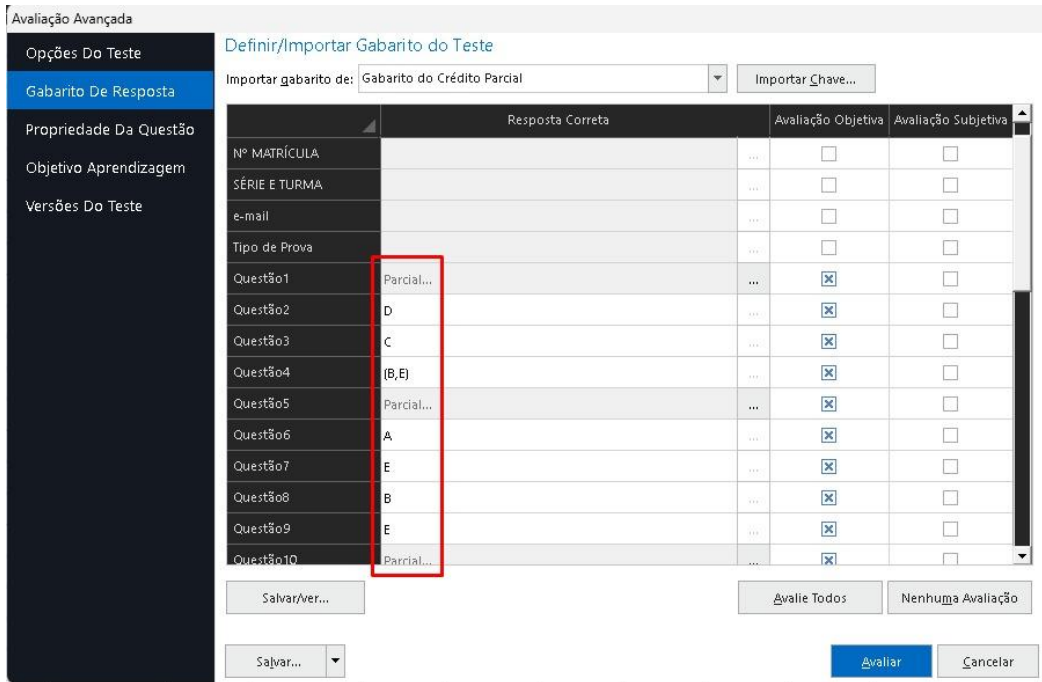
Avaliação Avançada

Opções Do Teste
Gabarito De Resposta
Propriedade Da Questão
Objetivo Aprendizagem
Versões Do Teste

Definir/Importar Gabarito do Teste

Importar gabarito de: Gabarito do Crédito Parcial

Importar Chave...

| | Resposta Correta | | Avaliação Objetiva | Avaliação Subjetiva |
|---|---|---|---|---|
| Nº MATRÍCULA | | ... | | |
| SÉRIE E TURMA | | ... | | |
| e-mail | | ... | | |
| Tipo de Prova | | ... | | |
| Questão1 | Parcial... | ... | ☒ | |
| Questão2 | D | ... | ☒ | |
| Questão3 | C | ... | ☒ | |
| Questão4 | (B,E) | ... | ☒ | |
| Questão5 | Parcial... | ... | ☒ | |
| Questão6 | A | ... | ☒ | |
| Questão7 | E | ... | ☒ | |
| Questão8 | B | ... | ☒ | |
| Questão9 | E | ... | ☒ | |
| Questão10 | Parcial... | ... | ☒ | |

Salvar/ver...

Avalie Todos

Nenhuma Avaliação

Salvar...

Avaliar

Cancelar